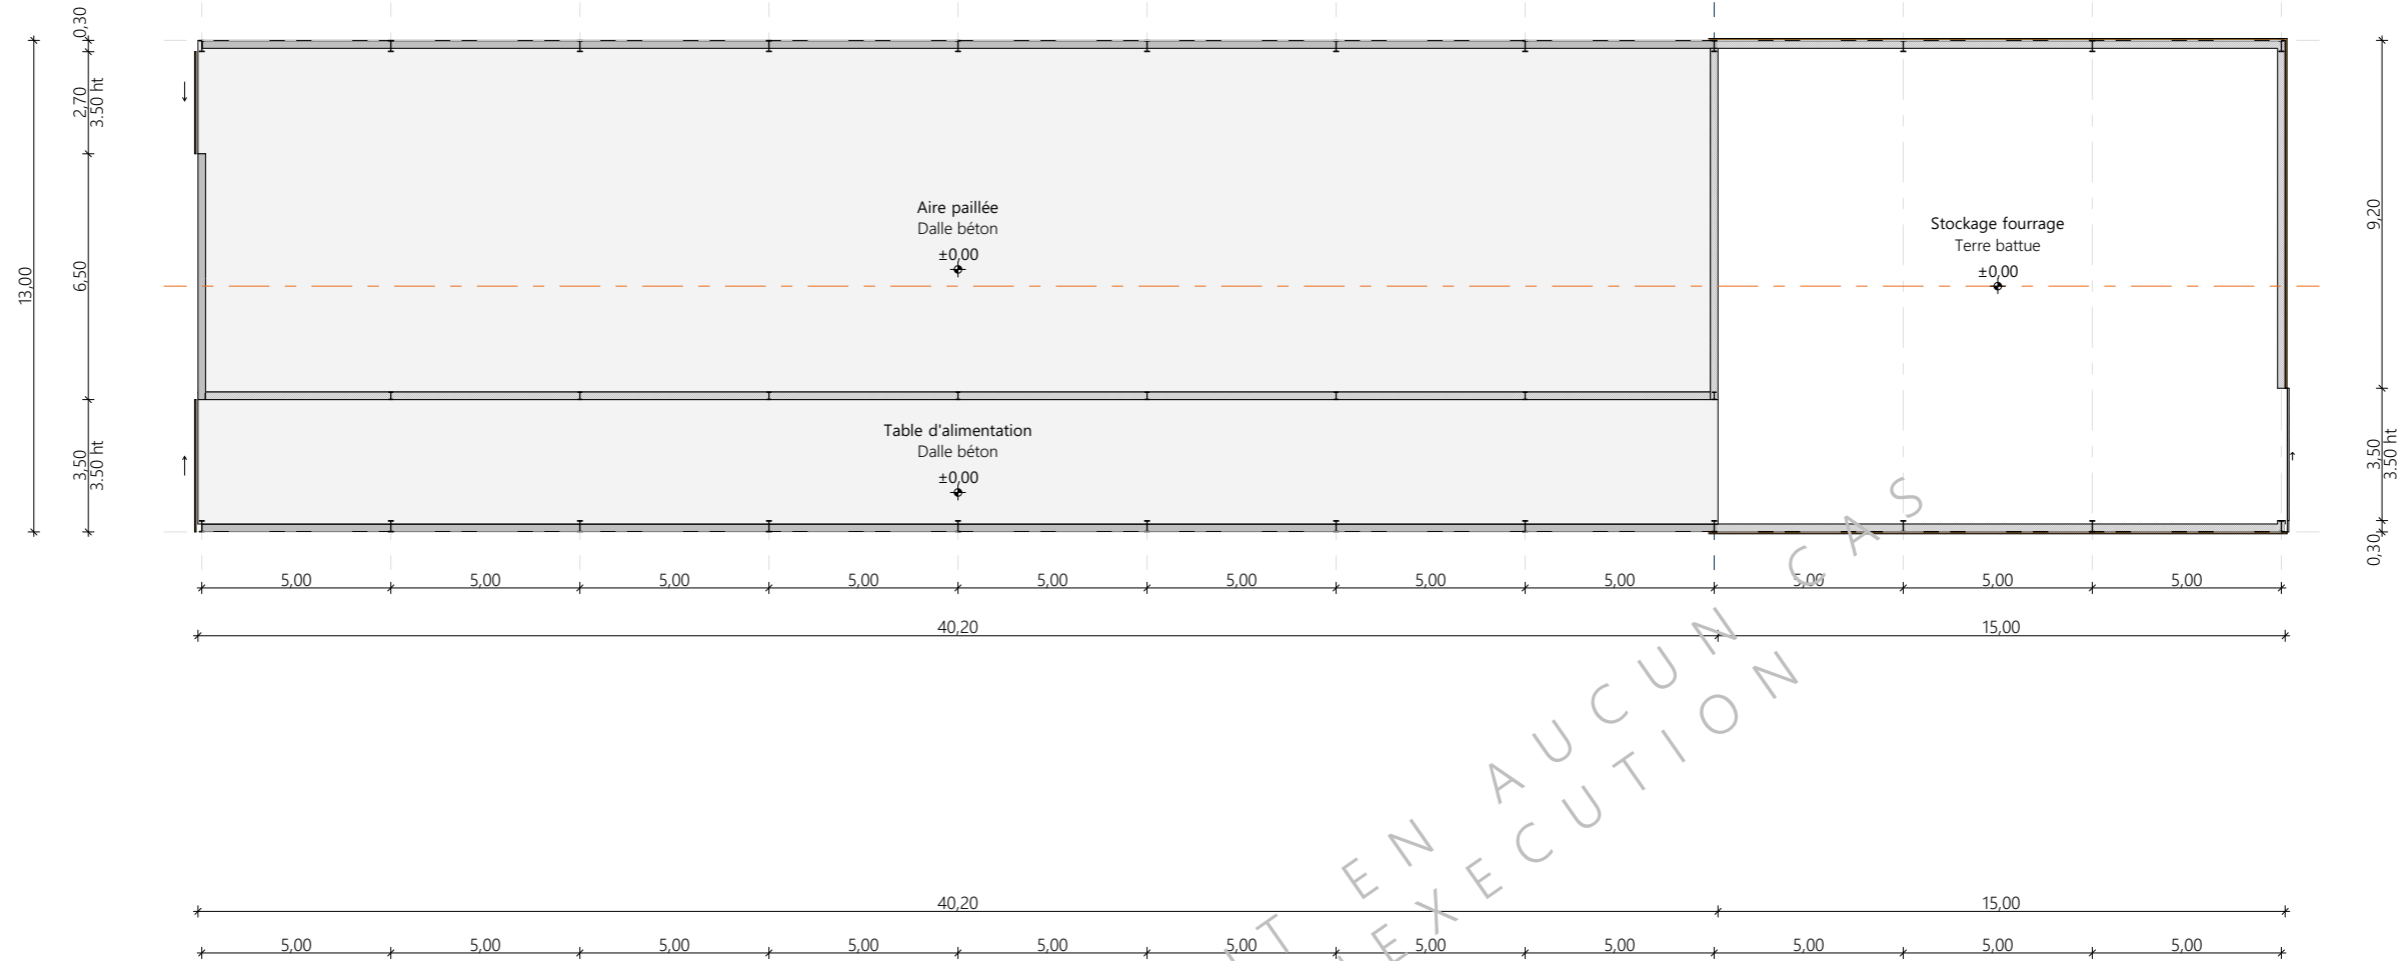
0,30
2,70
3,50 ht
13,00
6,50
3,50
3,50 ht

Aire paillée
Dalle béton
±0,00

Stockage fourrage
Terre battue
±0,00

Table d'alimentation
Dalle béton
±0,00

9,20
3,50
3,50 ht
0,30

5,00 5,00 5,00 5,00 5,00 5,00 5,00 5,00 5,00 5,00 5,00
40,20 15,00

T EN AUCUN CAS
EXECUTION

40,20 15,00
5,00 5,00 5,00 5,00 5,00 5,00 5,00 5,00 5,00 5,00 5,00